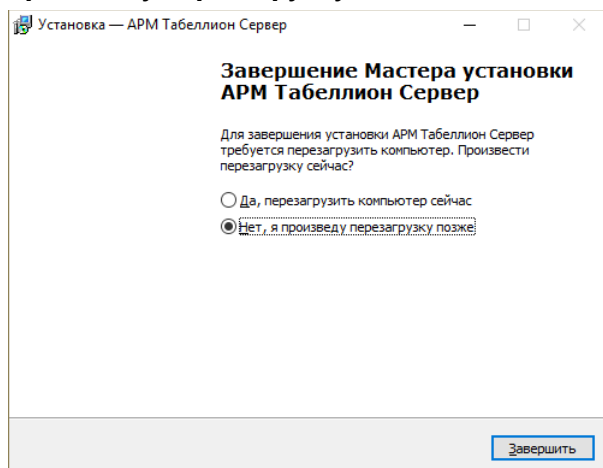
Установка — АРМ Табеллион Сервер

Завершение Мастера установки АРМ Табеллион Сервер

Для завершения установки АРМ Табеллион Сервер требуется перезагрузить компьютер. Произвести перезагрузку сейчас?

Да, перезагрузить компьютер сейчас

Нет, я произведу перезагрузку позже

Завершить